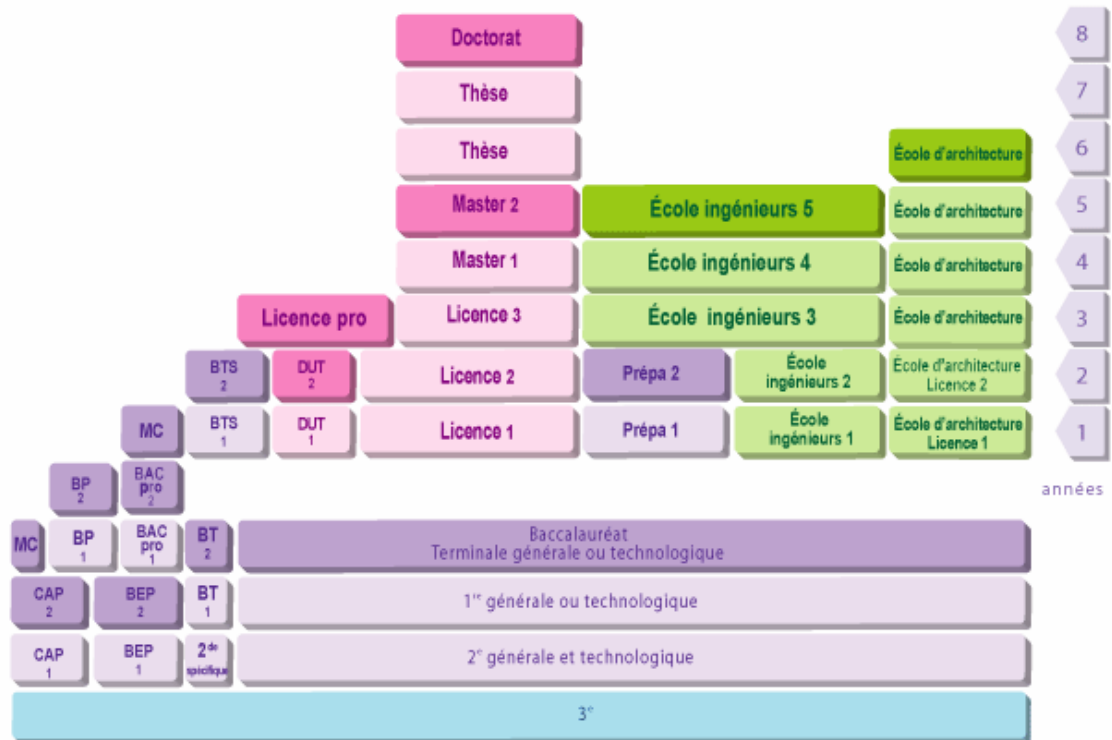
Doctorat

Thèse

Thèse

Master 2

Master 1

Licence pro

Licence 3

BTS 2

DUT 2

Licence 2

MC

BTS 1

DUT 1

Licence 1

École ingénieurs 5

École ingénieurs 4

École ingénieurs 3

Prépa 2

École ingénieurs 2

Prépa 1

École ingénieurs 1

École d'architecture

École d'architecture

École d'architecture

École d'architecture

École d'architecture Licence 2

École d'architecture Licence 1

8

7

6

5

4

3

2

1

années

BP 2

BAC pro 2

MC

BP 1

BAC pro 1

BT 2

Baccalauréat
Terminale générale ou technologique

CAP 2

BEP 2

BT 1

$1^{re}$ générale ou technologique

CAP 1

BEP 1

$2^{de}$ spécifique

$2^{e}$ générale et technologique

$3^{e}$